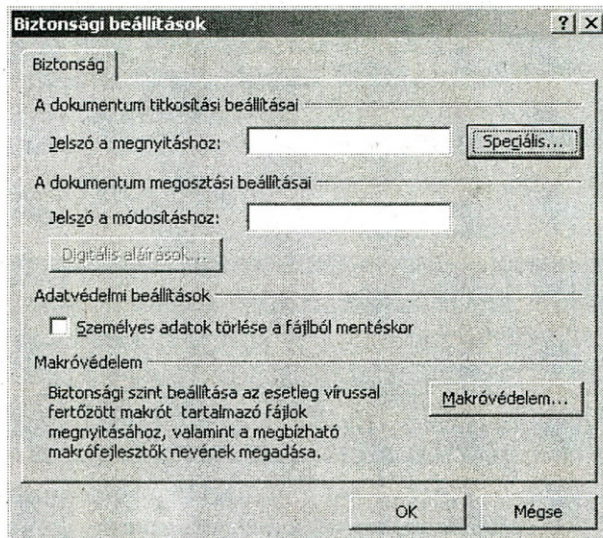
Biztonsági beállítások

? X

Biztonság

A dokumentum titkosítási beállításai

Jelszó a megnyitáshoz:

Speciális...

A dokumentum megosztási beállításai

Jelszó a módosításhoz:

Digitális aláírások...

Adatvédelmi beállítások

Személyes adatok törlése a fájlból mentéskor

Makróvédelem

Biztonsági szint beállítása az esetleg vírussal fertőzött makrót tartalmazó fájlok megnyitásához, valamint a megbízható makrófejlesztők nevének megadása.

Makróvédelem...

OK

Mégse